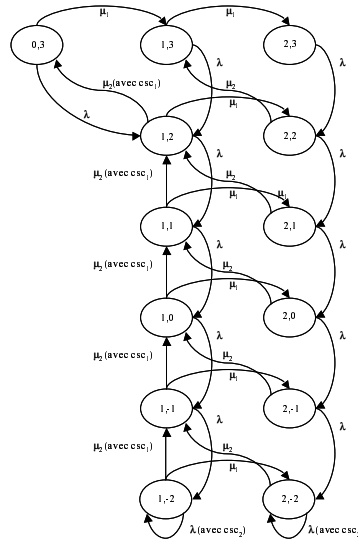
$\mu_1$

$\mu_1$

0,3

1,3

2,3

$\lambda$

$\mu_2$ (avec csc$_1$)

$\mu_2$

$\mu_1$

$\lambda$

1,2

2,2

$\lambda$

$\lambda$

$\mu_2$

$\mu_1$

$\mu_2$ (avec csc$_1$)

1,1

2,1

$\lambda$

$\mu_2$ (avec csc$_1$)

$\mu_2$

$\mu_1$

1,0

2,0

$\lambda$

$\lambda$

$\mu_2$ (avec csc$_1$)

$\mu_2$

$\mu_1$

1,-1

2,-1

$\lambda$

$\lambda$

$\mu_2$ (avec csc$_1$)

$\mu_2$

$\mu_1$

1,-2

2,-2

$\lambda$ (avec csc$_2$)

$\lambda$ (avec csc$_2$)